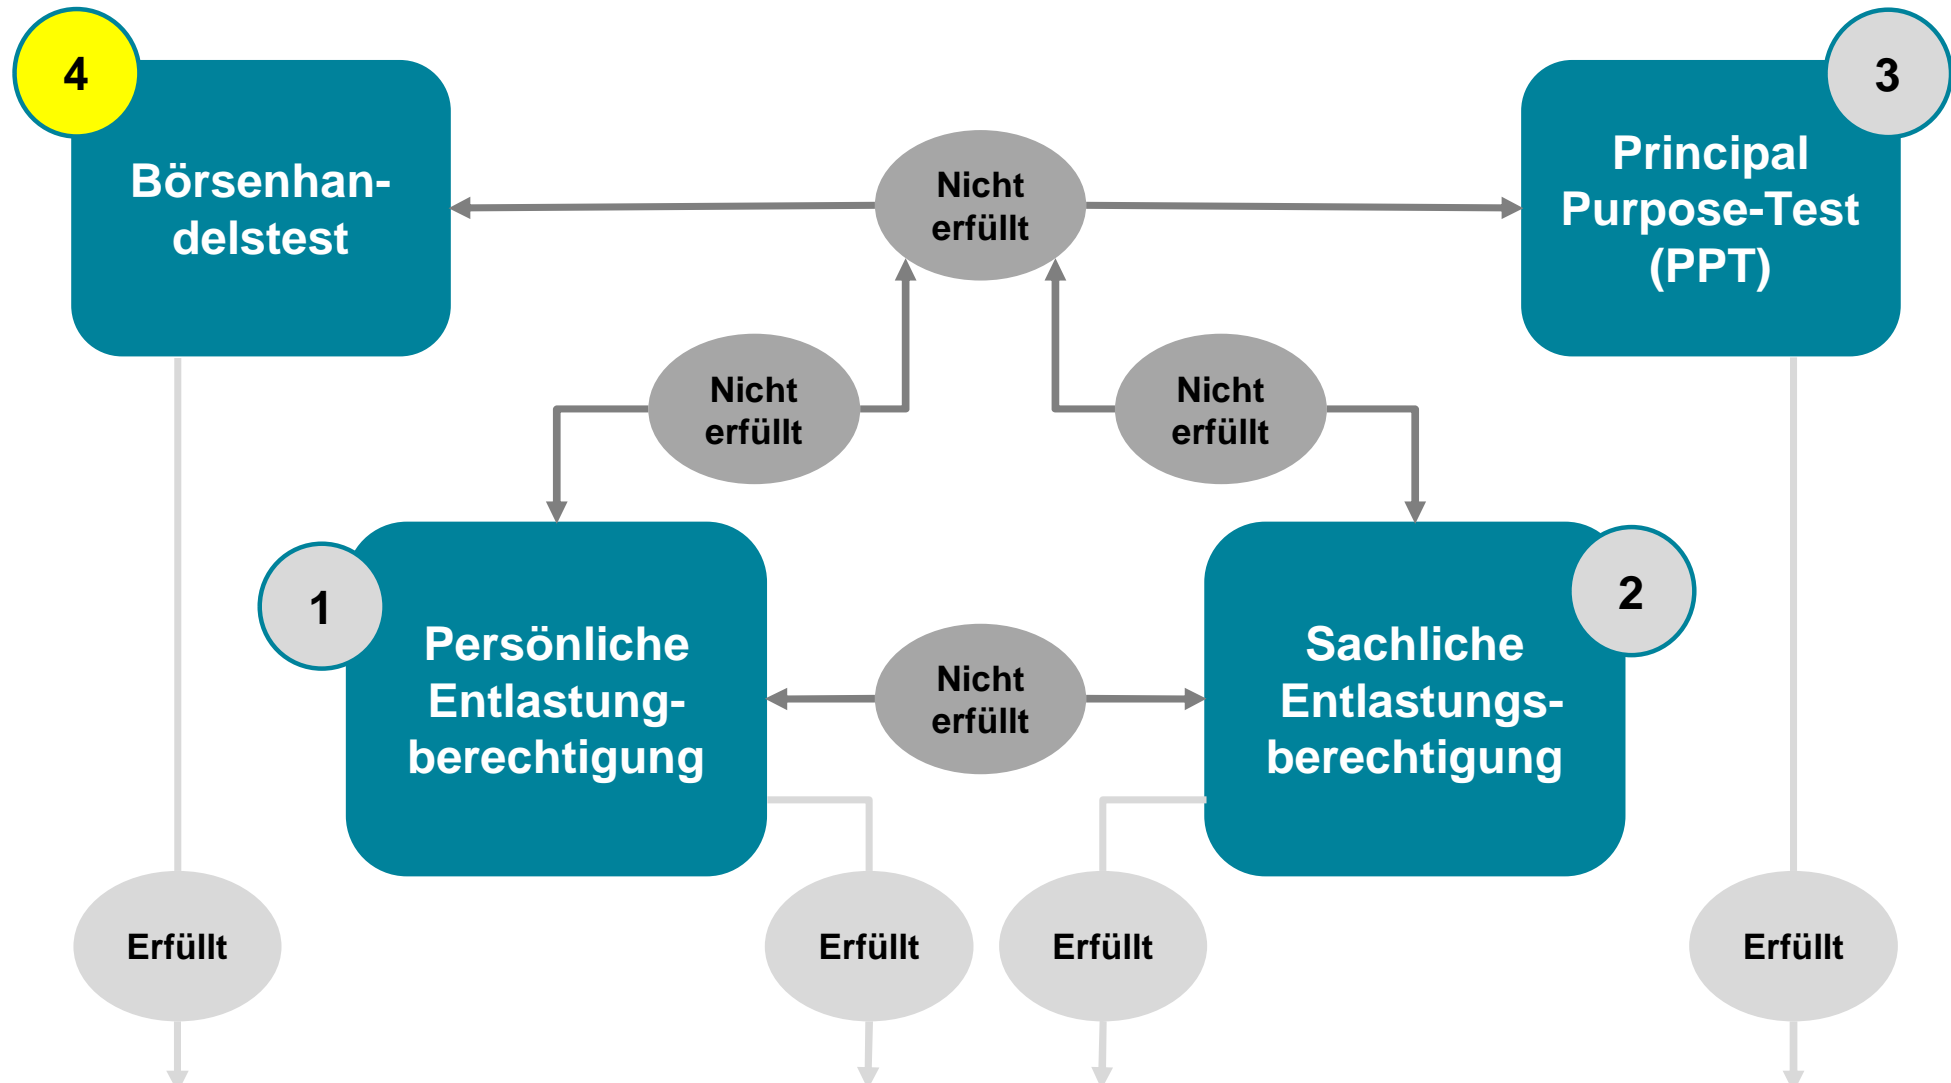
4

Börsenhandelstest

Nicht erfüllt

3

Principal Purpose-Test (PPT)

Nicht erfüllt

Nicht erfüllt

1

Persönliche Entlastung-berechtigung

Nicht erfüllt

2

Sachliche Entlastungs-berechtigung

Erfüllt

Erfüllt

Erfüllt

Erfüllt